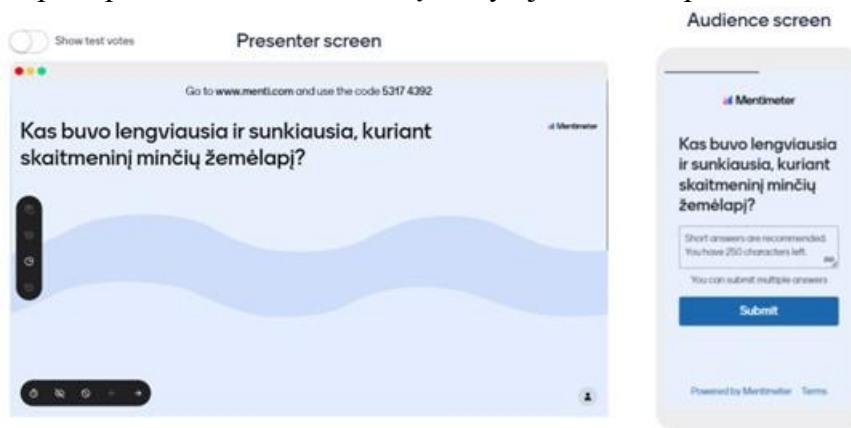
Show test votes

Presenter screen

Audience screen

Go to www.menti.com and use the code 5317 4392

Kas buvo lengviausia ir sunkiausia, kuriant skaitmeninį minčių žemėlapį?

Mentimeter

Mentimeter

Kas buvo lengviausia ir sunkiausia, kuriant skaitmeninį minčių žemėlapį?

Short answers are recommended. You have 250 characters left.

You can submit multiple answers

Submit

Powered by Mentimeter Terms